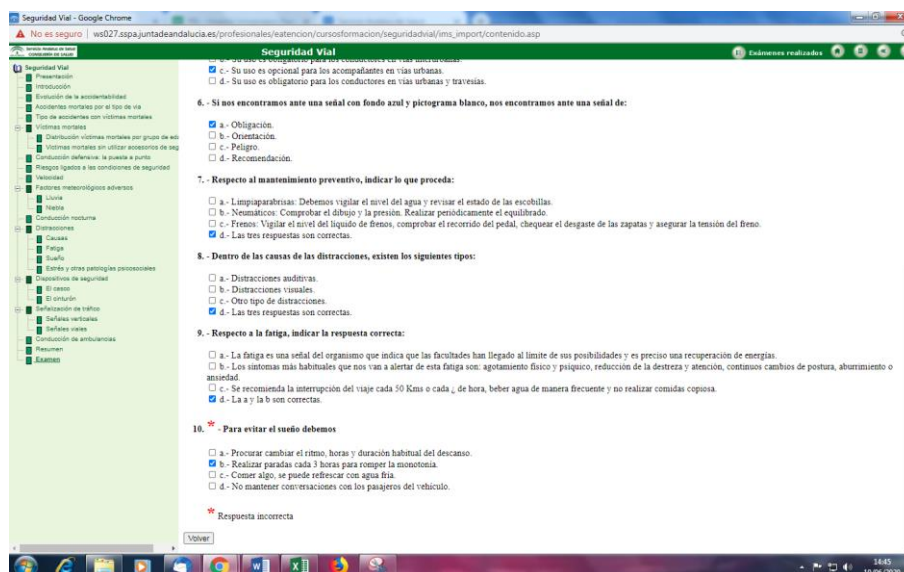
Seguridad Vial - Google Chrome

No es seguro | ws027.sspa.juntadeandalucia.es/profesionales/eatencion/cursosformacion/seguridadvial/ims_import/contenido.asp

Seguridad Vial

Exámenes realizados

Seguridad Vial
Presentación
Introducción
Evolución de la accidentabilidad
Accidentes mortales por el tipo de vía
Tipo de accidentes con víctimas mortales
Víctimas mortales
Distribución víctimas mortales por grupo de eda
Víctimas mortales sin utilizar accesorios de seg
Conducción defensiva: la puesta a punto
Riesgos ligados a las condiciones de seguridad
Velocidad
Factores meteorológicos adversos
Lluvia
Niebla
Conducción nocturna
Distracciones
Causas
Fatiga
Sueño
Estrés y otras patologías psicosociales
Dispositivos de seguridad
El casco
El cinturón
Señalización de tráfico
Señales verticales
Señales viales
Conducción de ambulancias
Resumen
Examen

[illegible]
c.- Su uso es opcional para los acompañantes en vías urbanas.
d.- Su uso es obligatorio para los conductores en vías urbanas y travesías.

6. - Si nos encontramos ante una señal con fondo azul y pictograma blanco, nos encontramos ante una señal de:

a.- Obligación.
b.- Orientación.
c.- Peligro.
d.- Recomendación.

7. - Respecto al mantenimiento preventivo, indicar lo que proceda:

a.- Limpiaparabrisas: Debemos vigilar el nivel del agua y revisar el estado de las escobillas.
b.- Neumáticos: Comprobar el dibujo y la presión. Realizar periódicamente el equilibrado.
c.- Frenos: Vigilar el nivel del líquido de frenos, comprobar el recorrido del pedal, chequear el desgaste de las zapatas y asegurar la tensión del freno.
d.- Las tres respuestas son correctas.

8. - Dentro de las causas de las distracciones, existen los siguientes tipos:

a.- Distracciones auditivas.
b.- Distracciones visuales.
c.- Otro tipo de distracciones.
d.- Las tres respuestas son correctas.

9. - Respecto a la fatiga, indicar la respuesta correcta:

a.- La fatiga es una señal del organismo que indica que las facultades han llegado al límite de sus posibilidades y es preciso una recuperación de energías.
b.- Los síntomas más habituales que nos van a alertar de esta fatiga son: agotamiento físico y psíquico, reducción de la destreza y atención, continuos cambios de postura, aburrimiento o ansiedad.
c.- Se recomienda la interrupción del viaje cada 50 Kms o cada ¿ de hora, beber agua de manera frecuente y no realizar comidas copiosa.
d.- La a y la b son correctas.

10. * - Para evitar el sueño debemos

a.- Procurar cambiar el ritmo, horas y duración habitual del descanso.
b.- Realizar paradas cada 3 horas para romper la monotonía.
c.- Comer algo, se puede refrescar con agua fría.
d.- No mantener conversaciones con los pasajeros del vehículo.

* Respuesta incorrecta

Volver

14:45